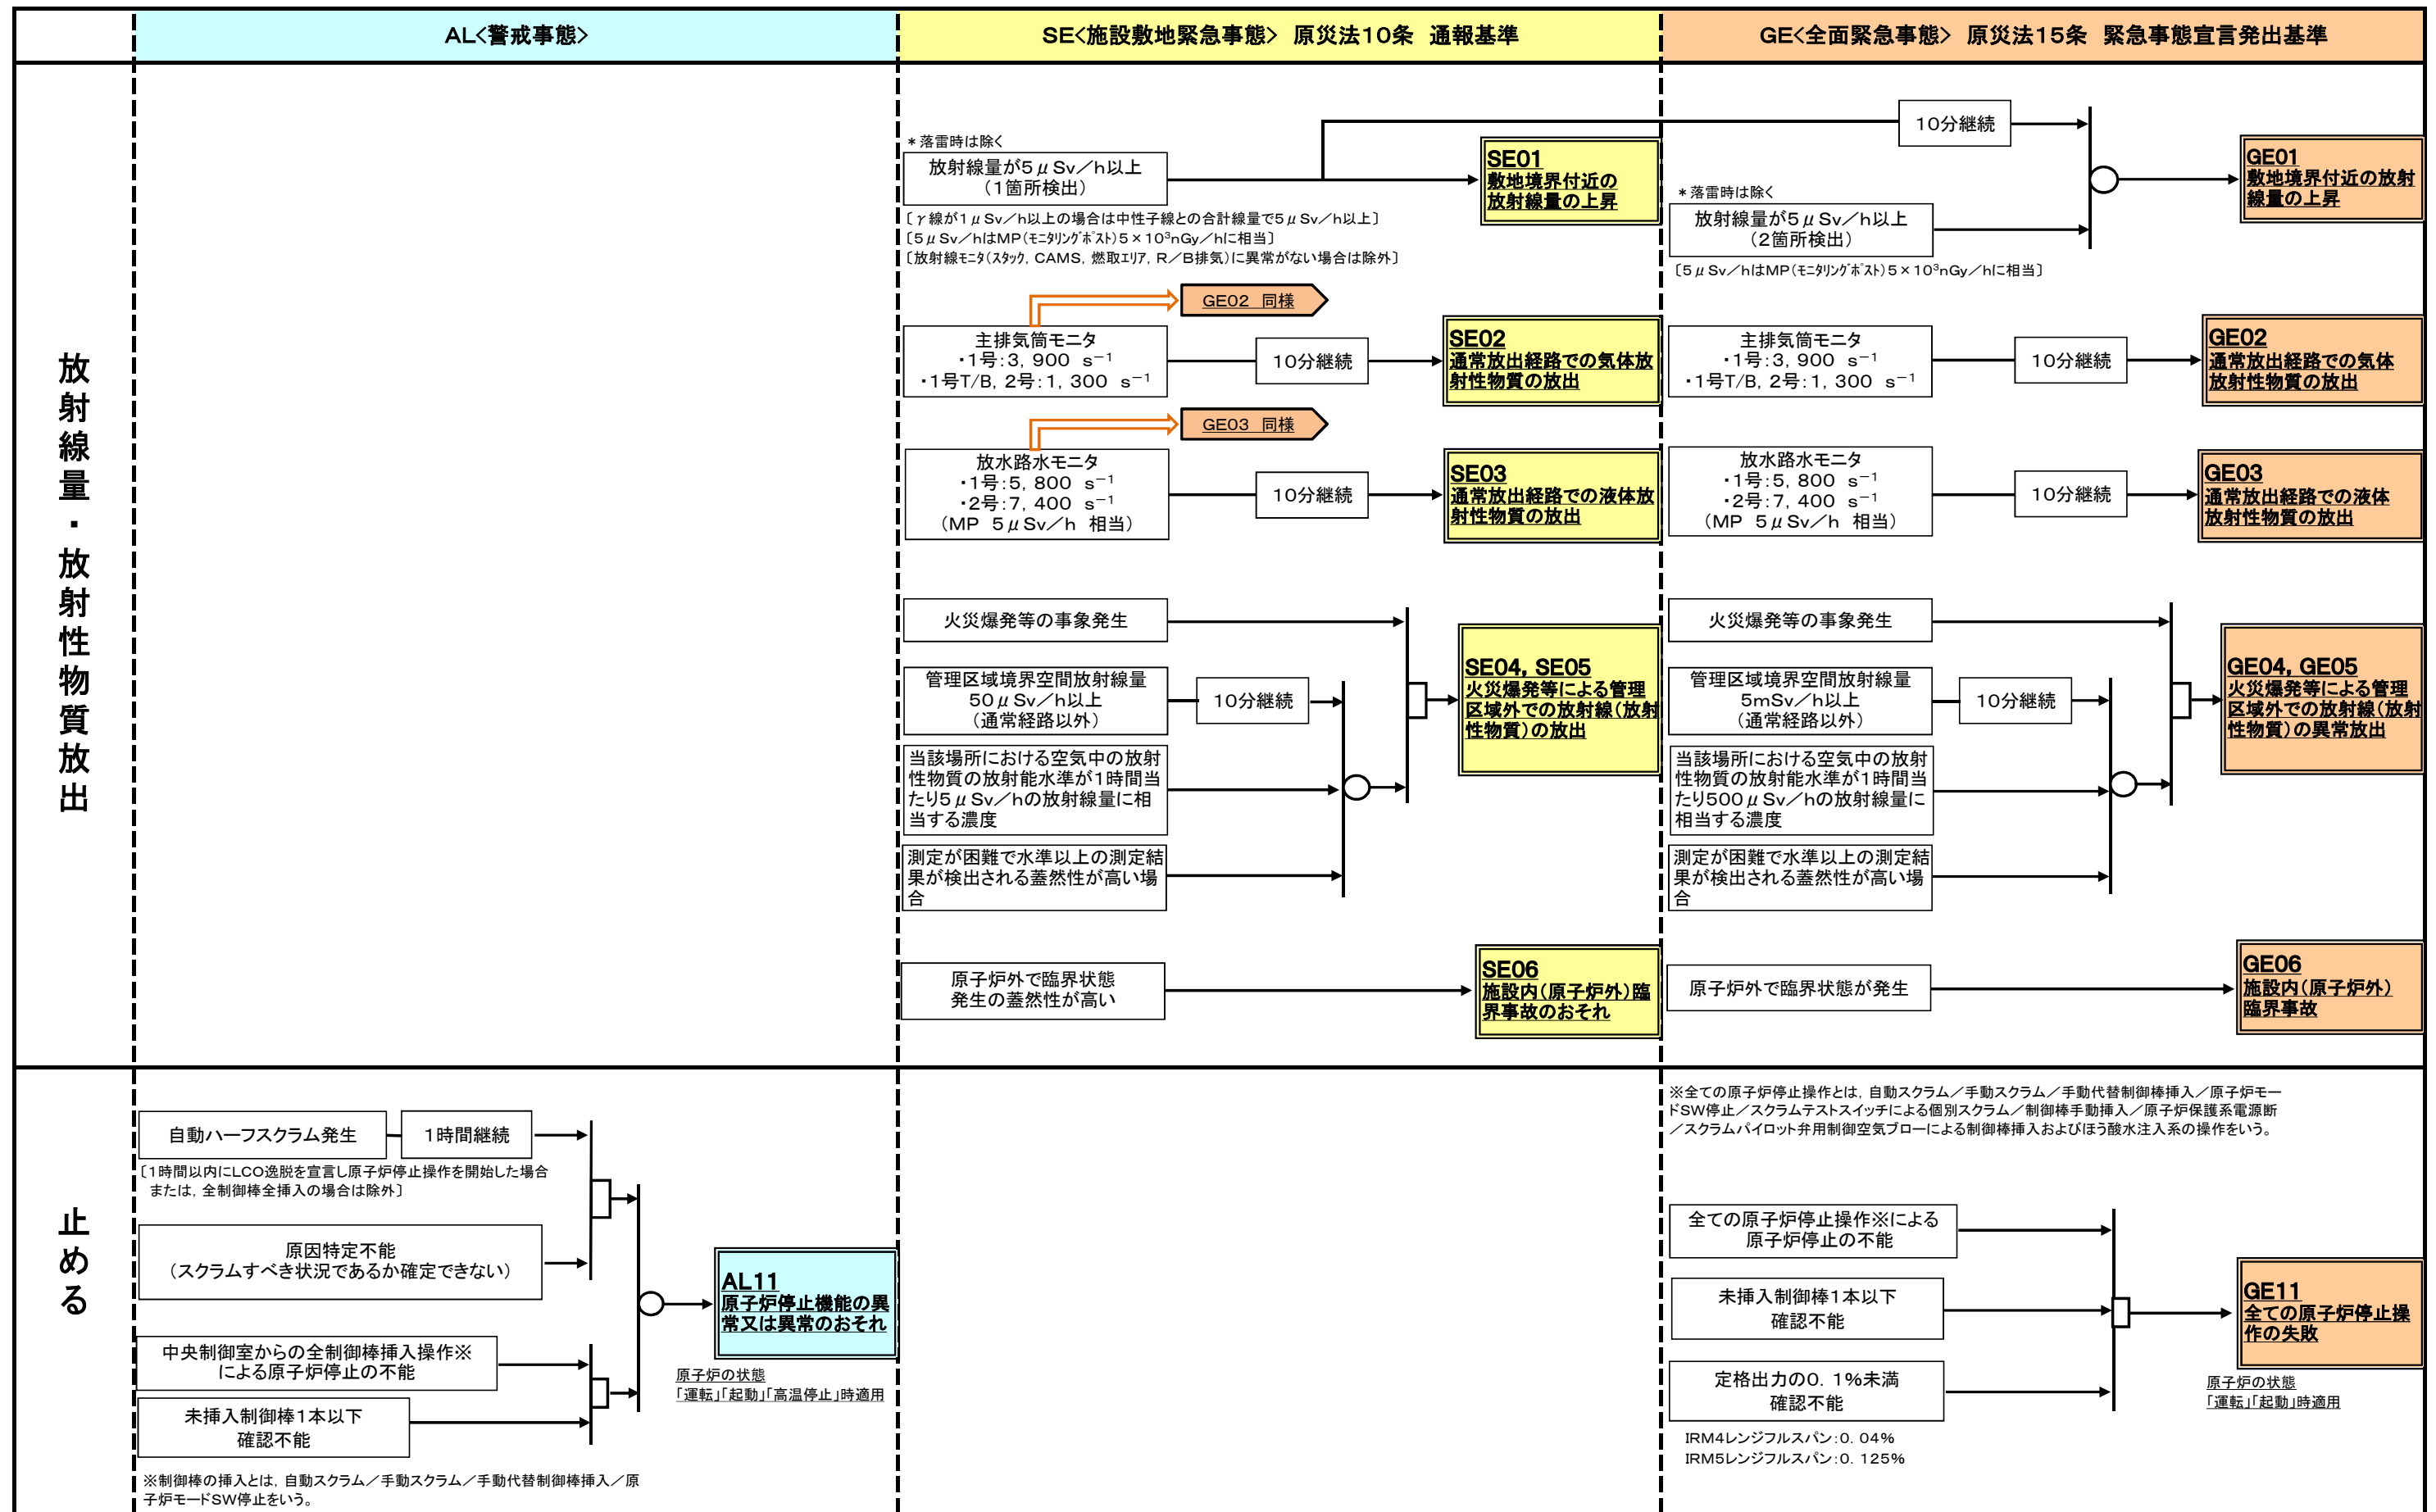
AL<警戒事態>

SE<施設敷地緊急事態> 原災法10条 通報基準

GE<全面緊急事態> 原災法15条 緊急事態宣言発出基準

放射線量・放射性物質放出

＊落雷時は除く
放射線量が5μSv／h以上（1箇所検出）
〔γ線が1μSv／h以上の場合は中性子線との合計線量で5μSv／h以上〕
〔5μSv／hはMP(ﾓﾆﾀﾘﾝｸﾞﾎﾟｽﾄ)5×10$^3$nGy／hに相当〕
〔放射線ﾓﾆﾀ(ｽﾀｯｸ, CAMS, 燃取ｴﾘｱ, R／B排気)に異常がない場合は除外〕

SE01 敷地境界付近の放射線量の上昇

10分継続

＊落雷時は除く
放射線量が5μSv／h以上（2箇所検出）
〔5μSv／hはMP(ﾓﾆﾀﾘﾝｸﾞﾎﾟｽﾄ)5×10$^3$nGy／hに相当〕

GE01 敷地境界付近の放射線量の上昇

GE02 同様

主排気筒モニタ
・1号:3, 900 s$^{-1}$
・1号T/B, 2号:1, 300 s$^{-1}$

10分継続

SE02 通常放出経路での気体放射性物質の放出

主排気筒モニタ
・1号:3, 900 s$^{-1}$
・1号T/B, 2号:1, 300 s$^{-1}$

10分継続

GE02 通常放出経路での気体放射性物質の放出

GE03 同様

放水路水モニタ
・1号:5, 800 s$^{-1}$
・2号:7, 400 s$^{-1}$
（MP 5μSv／h 相当）

10分継続

SE03 通常放出経路での液体放射性物質の放出

放水路水モニタ
・1号:5, 800 s$^{-1}$
・2号:7, 400 s$^{-1}$
（MP 5μSv／h 相当）

10分継続

GE03 通常放出経路での液体放射性物質の放出

火災爆発等の事象発生

管理区域境界空間放射線量 50μSv／h以上（通常経路以外）

10分継続

当該場所における空気中の放射性物質の放射能水準が1時間当たり5μSv／hの放射線量に相当する濃度

測定が困難で水準以上の測定結果が検出される蓋然性が高い場合

SE04, SE05 火災爆発等による管理区域外での放射線（放射性物質）の放出

火災爆発等の事象発生

管理区域境界空間放射線量 5mSv／h以上（通常経路以外）

10分継続

当該場所における空気中の放射性物質の放射能水準が1時間当たり500μSv／hの放射線量に相当する濃度

測定が困難で水準以上の測定結果が検出される蓋然性が高い場合

GE04, GE05 火災爆発等による管理区域外での放射線（放射性物質）の異常放出

原子炉外で臨界状態発生の蓋然性が高い

SE06 施設内（原子炉外）臨界事故のおそれ

原子炉外で臨界状態が発生

GE06 施設内（原子炉外）臨界事故

止める

自動ハーフスクラム発生

1時間継続

〔1時間以内にLCO逸脱を宣言し原子炉停止操作を開始した場合または，全制御棒全挿入の場合は除外〕

原因特定不能（スクラムすべき状況であるか確定できない）

中央制御室からの全制御棒挿入操作※による原子炉停止の不能

未挿入制御棒1本以下確認不能

※制御棒の挿入とは，自動スクラム／手動スクラム／手動代替制御棒挿入／原子炉モードSW停止をいう。

AL11 原子炉停止機能の異常又は異常のおそれ

原子炉の状態
「運転」「起動」「高温停止」時適用

※全ての原子炉停止操作とは，自動スクラム／手動スクラム／手動代替制御棒挿入／原子炉モードSW停止／スクラムテストスイッチによる個別スクラム／制御棒手動挿入／原子炉保護系電源断／スクラムパイロット弁用制御空気ブローによる制御棒挿入およびほう酸水注入系の操作をいう。

全ての原子炉停止操作※による原子炉停止の不能

未挿入制御棒1本以下確認不能

定格出力の0．1%未満確認不能

IRM4レンジフルスパン:0．04%
IRM5レンジフルスパン:0．125%

GE11 全ての原子炉停止操作の失敗

原子炉の状態
「運転」「起動」時適用